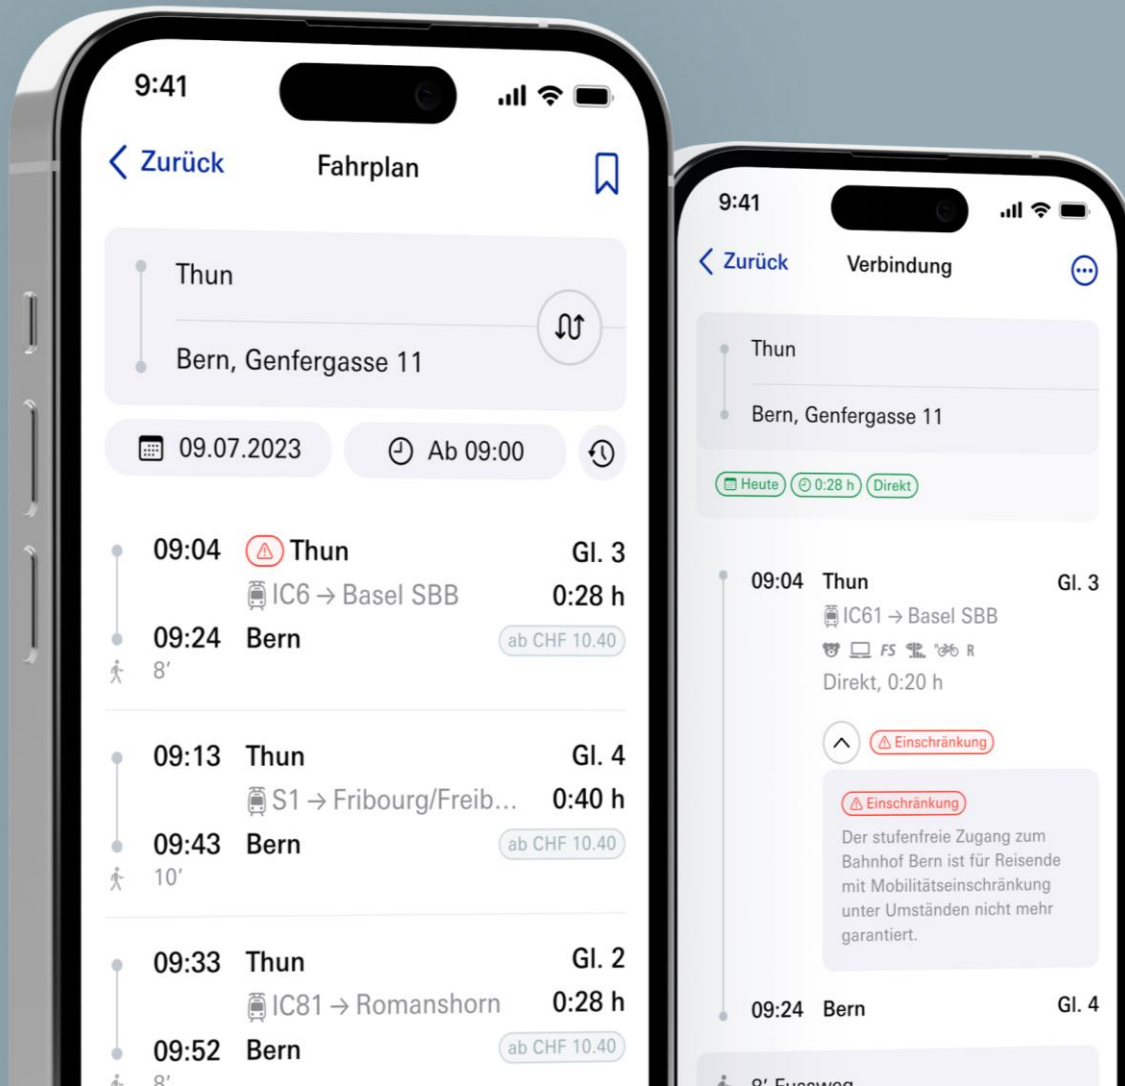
9:41

Zurück Fahrplan

Thun

Bern, Genfergasse 11

09.07.2023

Ab 09:00

09:04 Thun Gl. 3
IC6 → Basel SBB 0:28 h
09:24 Bern ab CHF 10.40
8′

09:13 Thun Gl. 4
S1 → Fribourg/Freib... 0:40 h
09:43 Bern ab CHF 10.40
10′

09:33 Thun Gl. 2
IC81 → Romanshorn 0:28 h
09:52 Bern ab CHF 10.40
8′

9:41

Zurück Verbindung

Thun

Bern, Genfergasse 11

Heute 0:28 h Direkt

09:04 Thun Gl. 3
IC61 → Basel SBB
FS R
Direkt, 0:20 h

Einschränkung

Einschränkung
Der stufenfreie Zugang zum Bahnhof Bern ist für Reisende mit Mobilitätseinschränkung unter Umständen nicht mehr garantiert.

09:24 Bern Gl. 4

8′ Fussweg